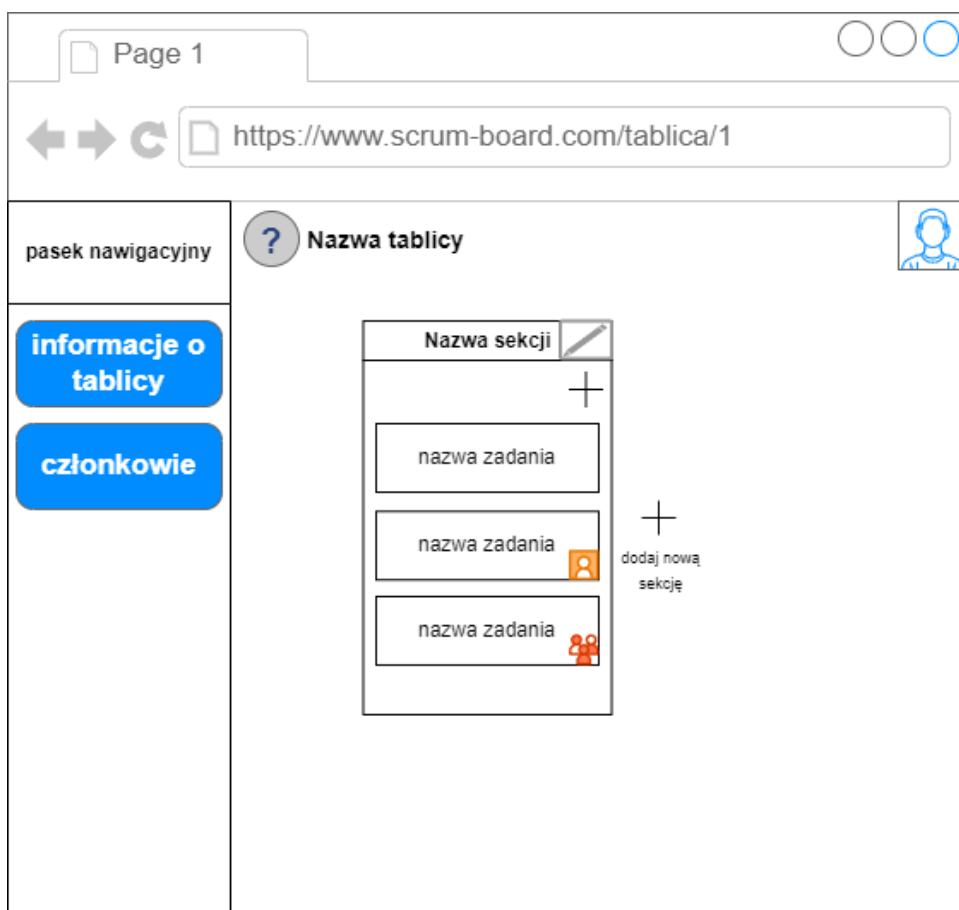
Page 1

https://www.scrum-board.com/tablica/1

pasek nawigacyjny

?

Nazwa tablicy

informacje o tablicy

członkowie

Nazwa sekcji

+

nazwa zadania

nazwa zadania

nazwa zadania

+

dodaj nową sekcję